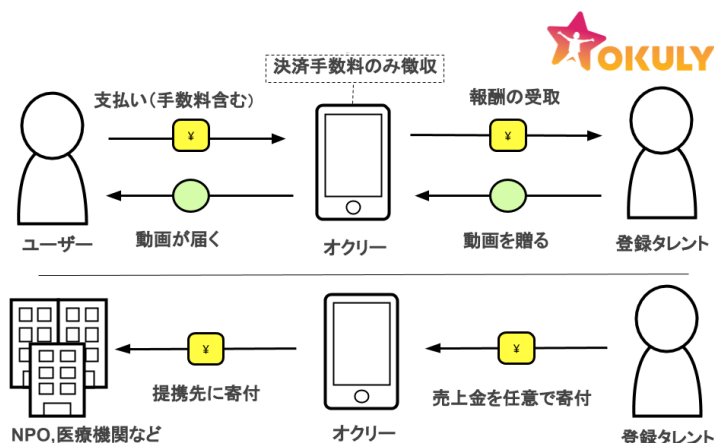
OKULY

決済手数料のみ徴収

支払い（手数料含む）

¥

報酬の受取

¥

動画が届く

動画を贈る

ユーザー

オクリー

登録タレント

¥

¥

提携先に寄付

売上金を任意で寄付

NPO,医療機関など

オクリー

登録タレント